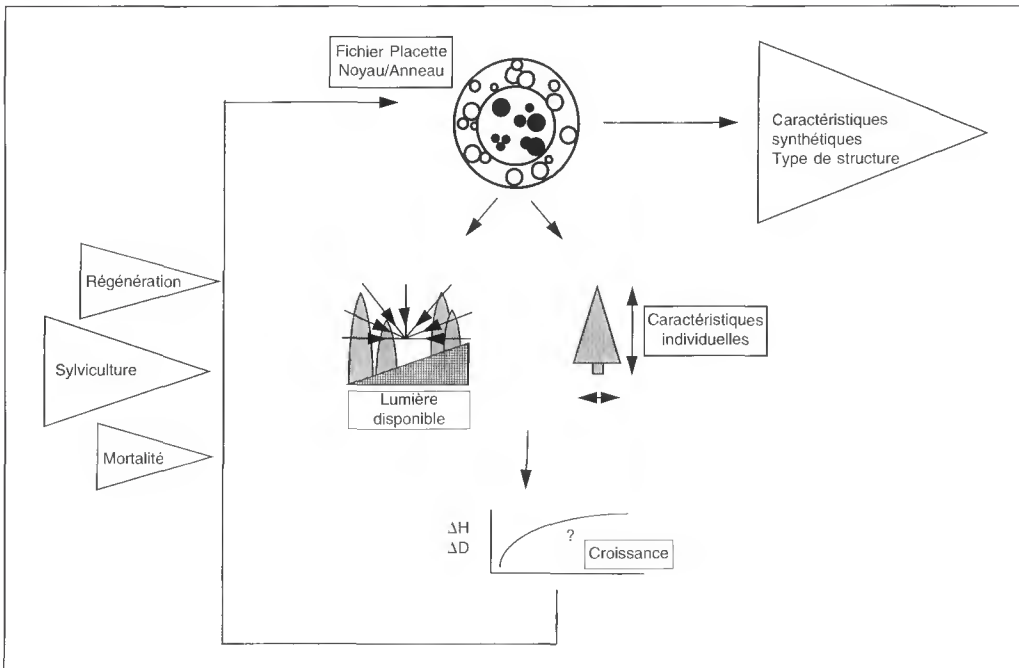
Fichier Placette
Noyau/Anneau

Caractéristiques synthétiques
Type de structure

Régénération

Sylviculture

Mortalité

Lumière disponible

Caractéristiques individuelles

$\Delta H$
$\Delta D$

?

Croissance